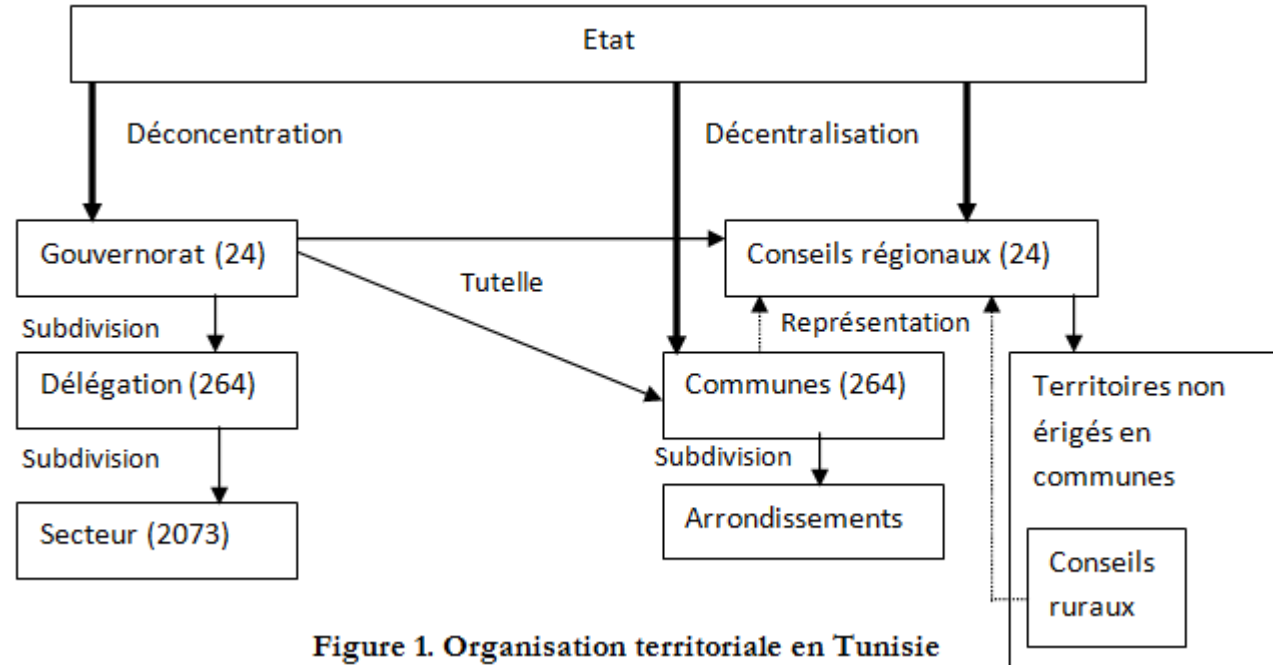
Etat

Déconcentration

Décentralisation

Gouvernorat (24)

Conseils régionaux (24)

Tutelle

Subdivision

Représentation

Délégation (264)

Communes (264)

Territoires non érigés en communes

Subdivision

Subdivision

Arrondissements

Secteur (2073)

Conseils ruraux

Figure 1. Organisation territoriale en Tunisie